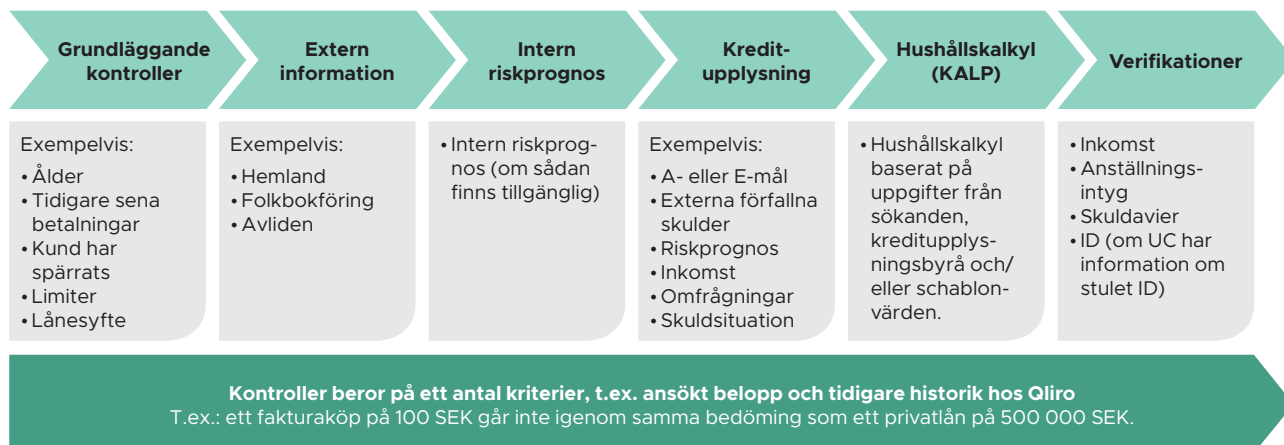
Grundläggande kontroller

Extern information

Intern riskprognos

Kreditupplysning

Hushållskalkyl (KALP)

Verifikationer

Exempelvis:
• Ålder
• Tidigare sena betalningar
• Kund har spärrats
• Limiter
• Lånesyfte

Exempelvis:
• Hemland
• Folkbokföring
• Avliden

• Intern riskprognos (om sådan finns tillgänglig)

Exempelvis:
• A- eller E-mål
• Externa förfallna skulder
• Riskprognos
• Inkomst
• Omfrågningar
• Skuldsituation

• Hushållskalkyl baserat på uppgifter från sökanden, kreditupplysningsbyrå och/eller schablonvärden.

• Inkomst
• Anställningsintyg
• Skuldavier
• ID (om UC har information om stulet ID)

Kontroller beror på ett antal kriterier, t.ex. ansökt belopp och tidigare historik hos Qliro
T.ex.: ett fakturaköp på 100 SEK går inte igenom samma bedöming som ett privatlån på 500 000 SEK.